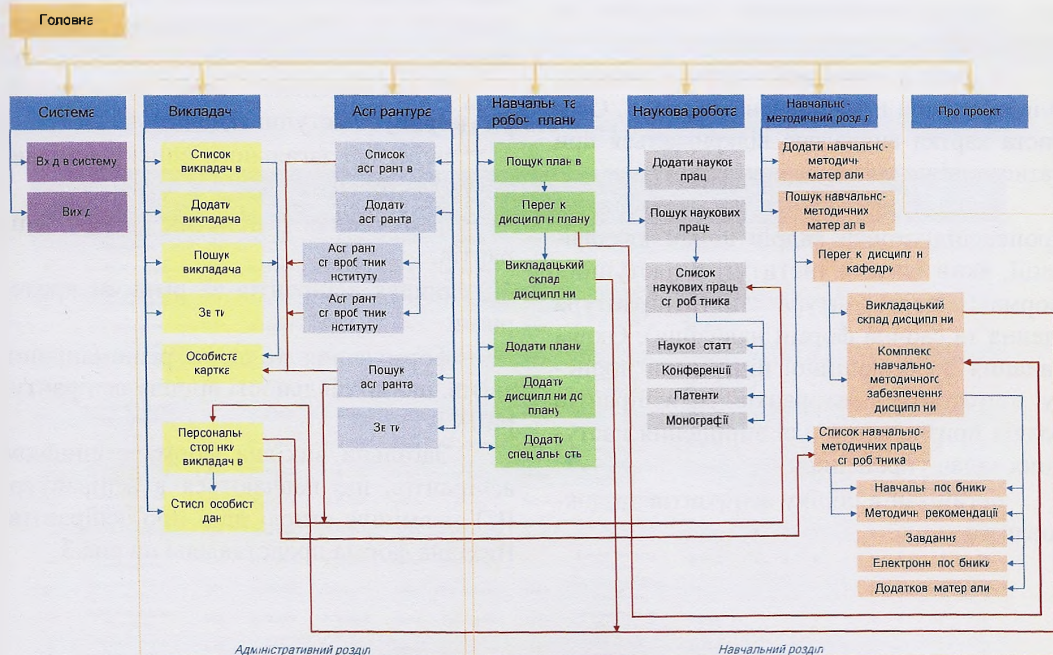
Головна

Система

Вхід в систему

Вихід

Викладач

Список викладачів

Додати викладача

Пошук викладача

Звіти

Особиста картка

Персональні сторінки викладачів

Стислі особисті дані

Аспірантура

Список аспірантів

Додати аспіранта

Аспіранти співробітники інституту

Аспіранти співробітники інституту

Пошук аспіранта

Звіти

Навчальні та робочі плани

Пошук планів

Перегляд дисциплін плану

Викладацький склад дисциплін

Додати план

Додати дисципліни до плану

Додати спеціальність

Наукова робота

Додати наукові праці

Пошук наукових праць

Список наукових праць співробітника

Наукові статті

Конференції

Патенти

Монографії

Навчально-методичний розділ

Додати навчально-методичні матеріали

Пошук навчально-методичних матеріалів

Перегляд дисциплін кафедри

Викладацький склад дисциплін

Комплекс навчально-методичного забезпечення дисциплін

Список навчально-методичних праць співробітника

Навчальні посібники

Методичні рекомендації

Завдання

Електронні посібники

Додаткові матеріали

Про проект

Адміністративний розділ

Навчальний розділ